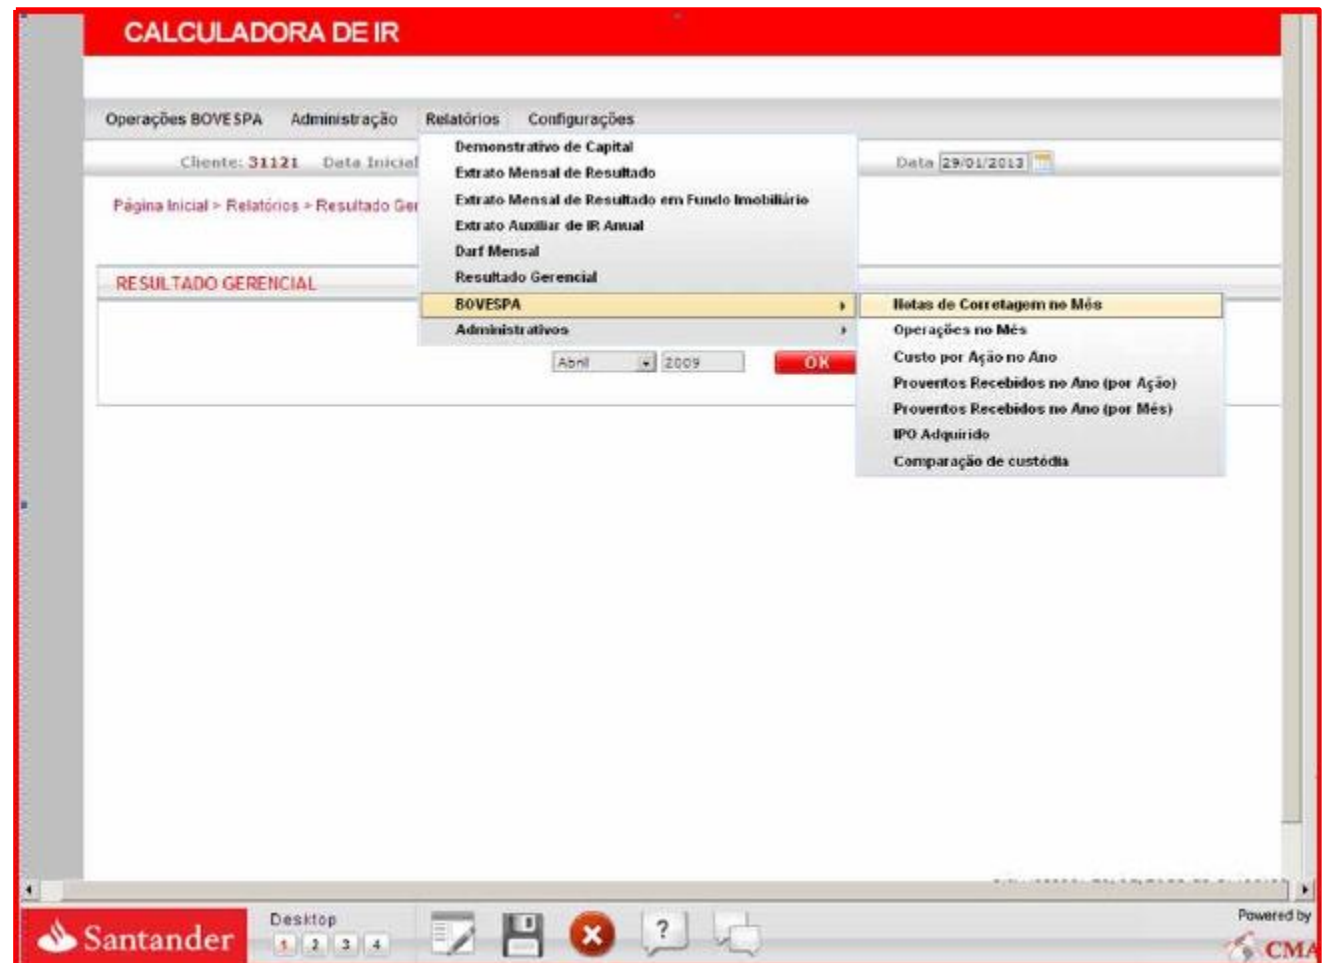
CALCULADORA DE IR

Operações BOVESPA Administração Relatórios Configurações

Cliente: 31121 Data Inicial

Data 29/01/2013

Página Inicial > Relatórios > Resultado Ger

Demonstrativo de Capital
Extrato Mensal de Resultado
Extrato Mensal de Resultado em Fundo Imobiliário
Extrato Auxiliar de IR Anual
Darf Mensal
Resultado Gerencial
BOVESPA
Administrativos

Notas de Corretagem no Mês
Operações no Mês
Custo por Ação no Ano
Proventos Recebidos no Ano (por Ação)
Proventos Recebidos no Ano (por Mês)
IPO Adquirido
Comparação de custódia

RESULTADO GERENCIAL

Abril 2009 OK

Santander

Desktop
1 2 3 4

Powered by
CMA